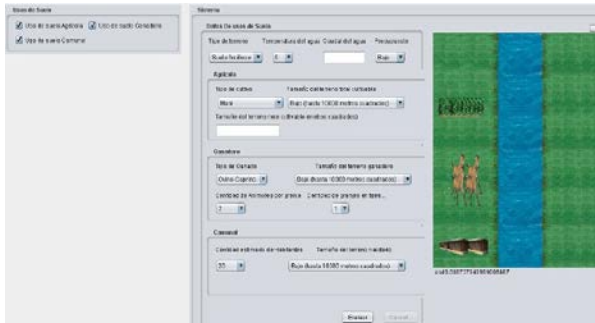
Usos de Suelo

Uso de suelo Agrícola
Uso de suelo Ganadero
Uso de suelo Comunal

Sistema

Datos de usos de Suelo

Tipo de terreno
Temperatura del agua
Cantidad del agua
Precipitación

Suelo lacífero
5
Bajo

Agrícola

Tipo de cultivo
Tamaño del terreno bien cultivable
Maíz
Bajo (hasta 10000 metros cuadrados)
Tamaño del terreno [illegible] (metros cuadrados)

Ganadero

Tipo de Ganado
Tamaño del terreno ganadero
Ovino Caprino
Bajo (hasta 10000 metros cuadrados)
Cantidad de Animales por granja
Cantidad de granjas en tipo...
2
1

Comunal

Cantidad estimada de habitantes
Tamaño del terreno (medidas)
20
Bajo (hasta 10000 metros cuadrados)

Evaluar
Cancel

0.6530775416666667